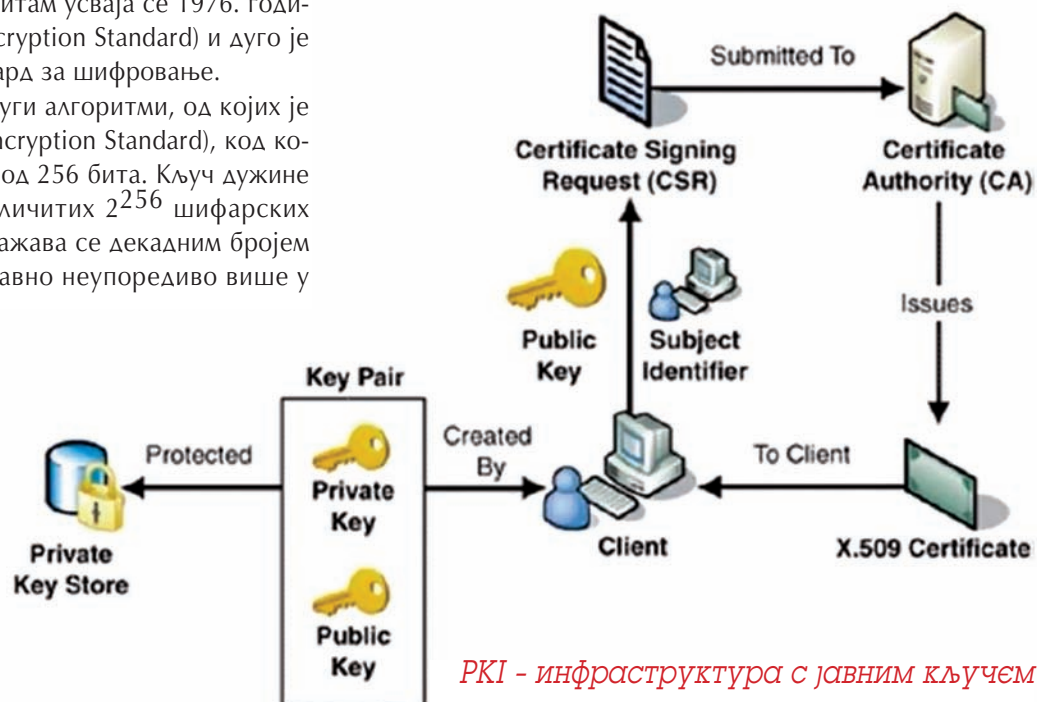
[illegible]итам усваја се 1976. годи-
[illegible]cryption Standard) и дуго је
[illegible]ард за шифровање.
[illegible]уги алгоритми, од којих је
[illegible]cryption Standard), код ко-
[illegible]од 256 бита. Кључ дужине
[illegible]личитих $2^{256}$ шифарских
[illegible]ажава се декадним бројем
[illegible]авно неупоредиво више у

Submitted To

Certificate Signing Request (CSR)

Certificate Authority (CA)

Public Key

Subject Identifier

Issues

Key Pair

Protected

Private Key

Created By

To Client

Private Key Store

Client

X.509 Certificate

Public Key

PKI - инфраструктура с јавним кључем